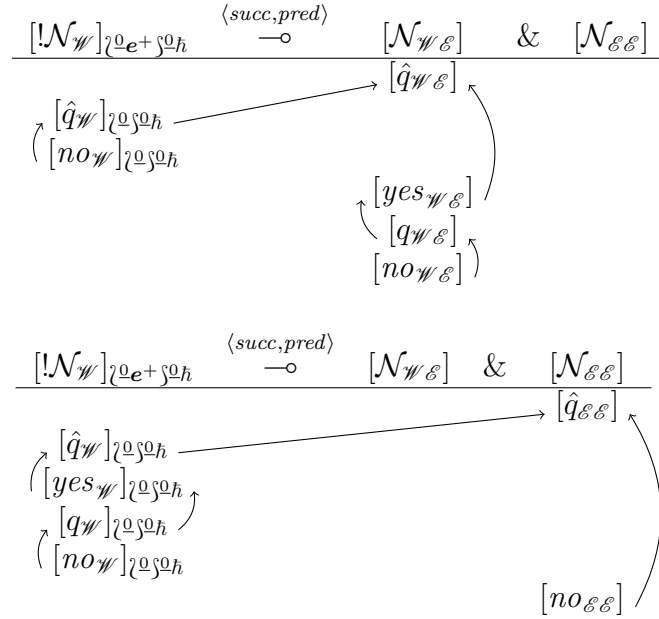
$[!\mathcal{N}_{\mathscr{W}}]_{\wr \underline{0} \boldsymbol{e}^{+} \int \underline{0} \hbar}$ $\overset{\langle succ, pred \rangle}{\multimap}$ $[\mathcal{N}_{\mathscr{W}\mathscr{E}}]$ & $[\mathcal{N}_{\mathscr{E}\mathscr{E}}]$

$[\hat{q}_{\mathscr{W}\mathscr{E}}]$

$[\hat{q}_{\mathscr{W}}]_{\wr \underline{0} \int \underline{0} \hbar}$
$[no_{\mathscr{W}}]_{\wr \underline{0} \int \underline{0} \hbar}$

$[yes_{\mathscr{W}\mathscr{E}}]$
$[q_{\mathscr{W}\mathscr{E}}]$
$[no_{\mathscr{W}\mathscr{E}}]$

$[!\mathcal{N}_{\mathscr{W}}]_{\wr \underline{0} \boldsymbol{e}^{+} \int \underline{0} \hbar}$ $\overset{\langle succ, pred \rangle}{\multimap}$ $[\mathcal{N}_{\mathscr{W}\mathscr{E}}]$ & $[\mathcal{N}_{\mathscr{E}\mathscr{E}}]$

$[\hat{q}_{\mathscr{E}\mathscr{E}}]$

$[\hat{q}_{\mathscr{W}}]_{\wr \underline{0} \int \underline{0} \hbar}$
$[yes_{\mathscr{W}}]_{\wr \underline{0} \int \underline{0} \hbar}$
$[q_{\mathscr{W}}]_{\wr \underline{0} \int \underline{0} \hbar}$
$[no_{\mathscr{W}}]_{\wr \underline{0} \int \underline{0} \hbar}$

$[no_{\mathscr{E}\mathscr{E}}]$